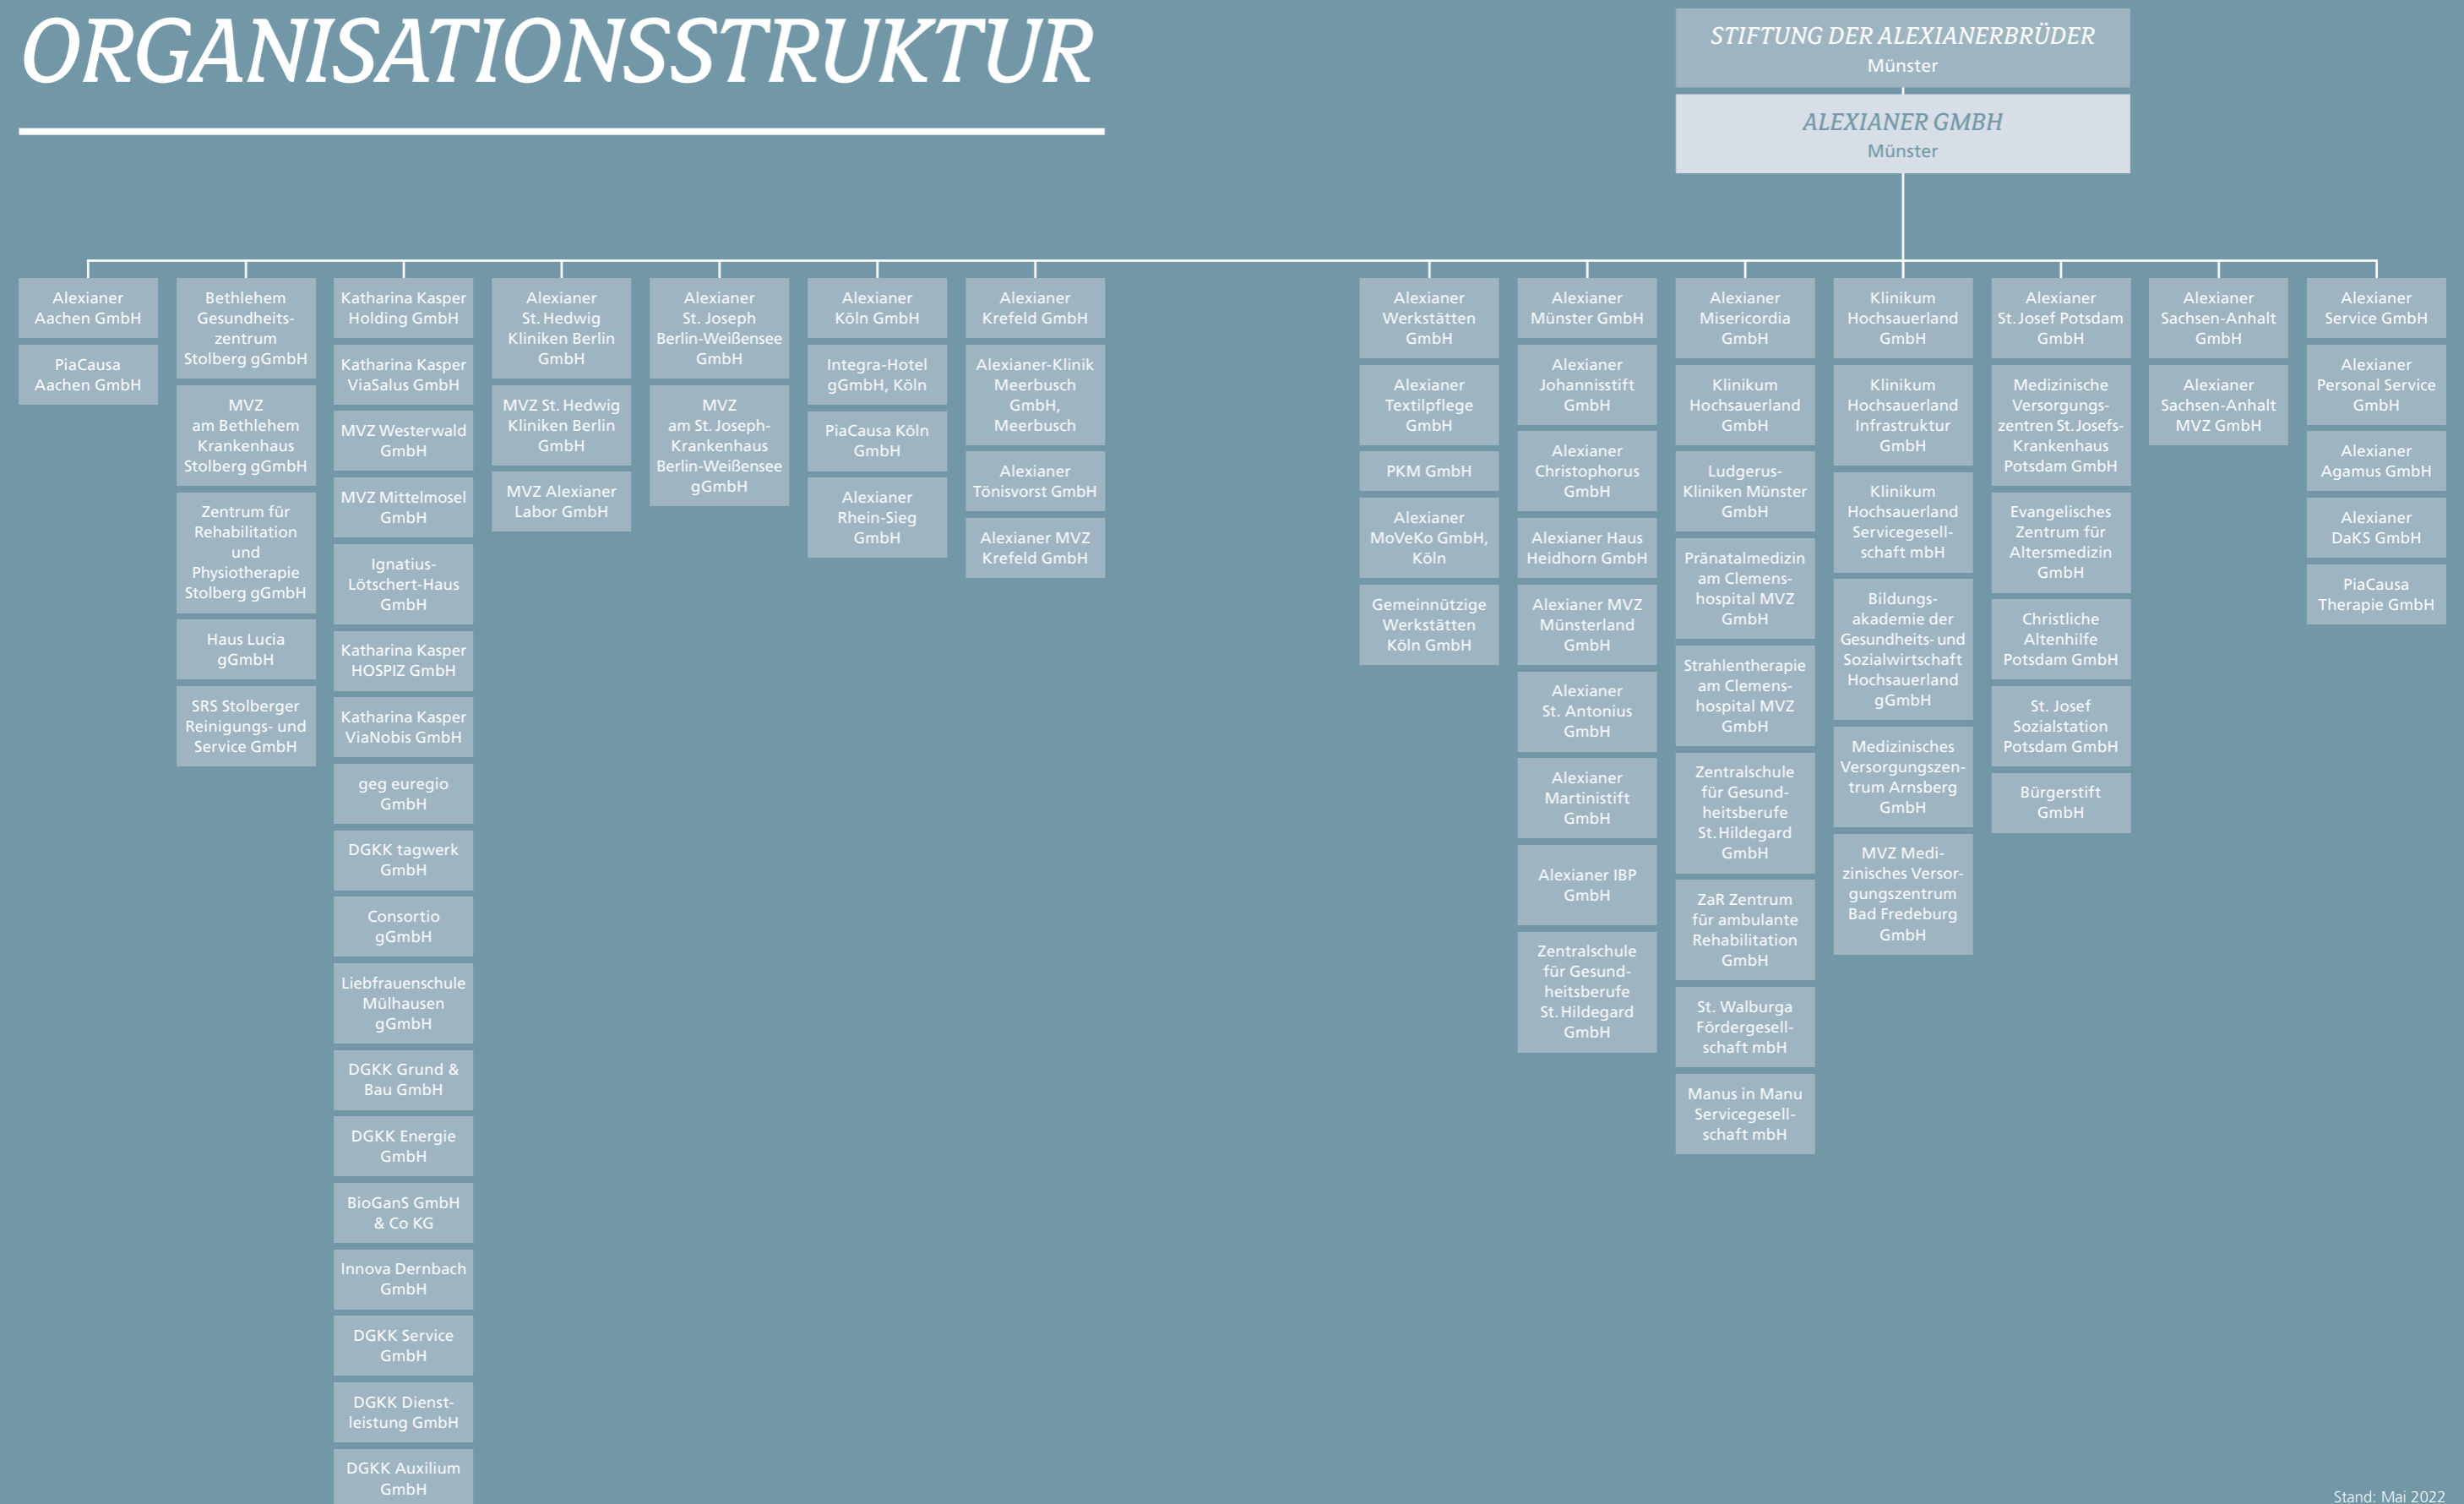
ORGANISATIONSSTRUKTUR

STIFTUNG DER ALEXIANERBRÜDER
Münster

ALEXIANER GMBH
Münster

Alexianer Aachen GmbH

PiaCausa Aachen GmbH

Bethlehem Gesundheitszentrum Stolberg gGmbH

MVZ am Bethlehem Krankenhaus Stolberg gGmbH

Zentrum für Rehabilitation und Physiotherapie Stolberg gGmbH

Haus Lucia gGmbH

SRS Stolberger Reinigungs- und Service GmbH

Katharina Kasper Holding GmbH

Katharina Kasper ViaSalus GmbH

MVZ Westerwald GmbH

MVZ Mittelmosel GmbH

Ignatius-Lötschert-Haus GmbH

Katharina Kasper HOSPIZ GmbH

Katharina Kasper ViaNobis GmbH

geg euregio GmbH

DGKK tagwerk GmbH

Consortio gGmbH

Liebfrauenschule Mülhausen gGmbH

DGKK Grund & Bau GmbH

DGKK Energie GmbH

BioGanS GmbH & Co KG

Innova Dernbach GmbH

DGKK Service GmbH

DGKK Dienstleistung GmbH

DGKK Auxilium GmbH

Alexianer St. Hedwig Kliniken Berlin GmbH

MVZ St. Hedwig Kliniken Berlin GmbH

MVZ Alexianer Labor GmbH

Alexianer St. Joseph Berlin-Weißensee GmbH

MVZ am St. Joseph-Krankenhaus Berlin-Weißensee gGmbH

Alexianer Köln GmbH

Integra-Hotel gGmbH, Köln

PiaCausa Köln GmbH

Alexianer Rhein-Sieg GmbH

Alexianer Krefeld GmbH

Alexianer-Klinik Meerbusch GmbH, Meerbusch

Alexianer Tönisvorst GmbH

Alexianer MVZ Krefeld GmbH

Alexianer Werkstätten GmbH

Alexianer Textilpflege GmbH

PKM GmbH

Alexianer MoVeKo GmbH, Köln

Gemeinnützige Werkstätten Köln GmbH

Alexianer Münster GmbH

Alexianer Johannisstift GmbH

Alexianer Christophorus GmbH

Alexianer Haus Heidhorn GmbH

Alexianer MVZ Münsterland GmbH

Alexianer St. Antonius GmbH

Alexianer Martinistift GmbH

Alexianer IBP GmbH

Zentralschule für Gesundheitsberufe St. Hildegard GmbH

Alexianer Misericordia GmbH

Klinikum Hochsauerland GmbH

Ludgerus-Kliniken Münster GmbH

Pränatalmedizin am Clemenshospital MVZ GmbH

Strahlentherapie am Clemenshospital MVZ GmbH

Zentralschule für Gesundheitsberufe St. Hildegard GmbH

ZaR Zentrum für ambulante Rehabilitation GmbH

St. Walburga Fördergesellschaft mbH

Manus in Manu Servicegesellschaft mbH

Klinikum Hochsauerland GmbH

Klinikum Hochsauerland Infrastruktur GmbH

Klinikum Hochsauerland Servicegesellschaft mbH

Bildungsakademie der Gesundheits- und Sozialwirtschaft Hochsauerland gGmbH

Medizinisches Versorgungszentrum Arnsberg GmbH

MVZ Medizinisches Versorgungszentrum Bad Fredeburg GmbH

Alexianer St. Josef Potsdam GmbH

Medizinische Versorgungszentren St. Josefs-Krankenhaus Potsdam GmbH

Evangelisches Zentrum für Altersmedizin GmbH

Christliche Altenhilfe Potsdam GmbH

St. Josef Sozialstation Potsdam GmbH

Bürgerstift GmbH

Alexianer Sachsen-Anhalt GmbH

Alexianer Sachsen-Anhalt MVZ GmbH

Alexianer Service GmbH

Alexianer Personal Service GmbH

Alexianer Agamus GmbH

Alexianer DaKS GmbH

PiaCausa Therapie GmbH

Stand: Mai 2022